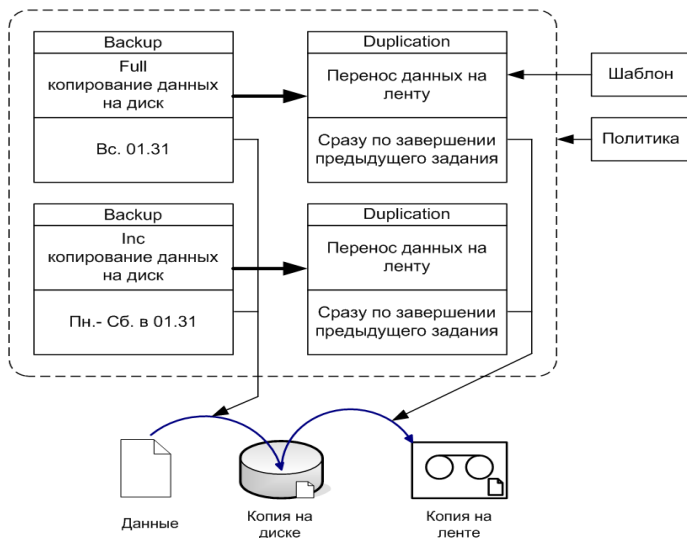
Backup

Full
копирование данных на диск

Вс. 01.31

Duplication

Перенос данных на ленту

Сразу по завершении предыдущего задания

Шаблон

Политика

Backup

Inc
копирование данных на диск

Пн.- Сб. в 01.31

Duplication

Перенос данных на ленту

Сразу по завершении предыдущего задания

Данные

Копия на диске

Копия на ленте